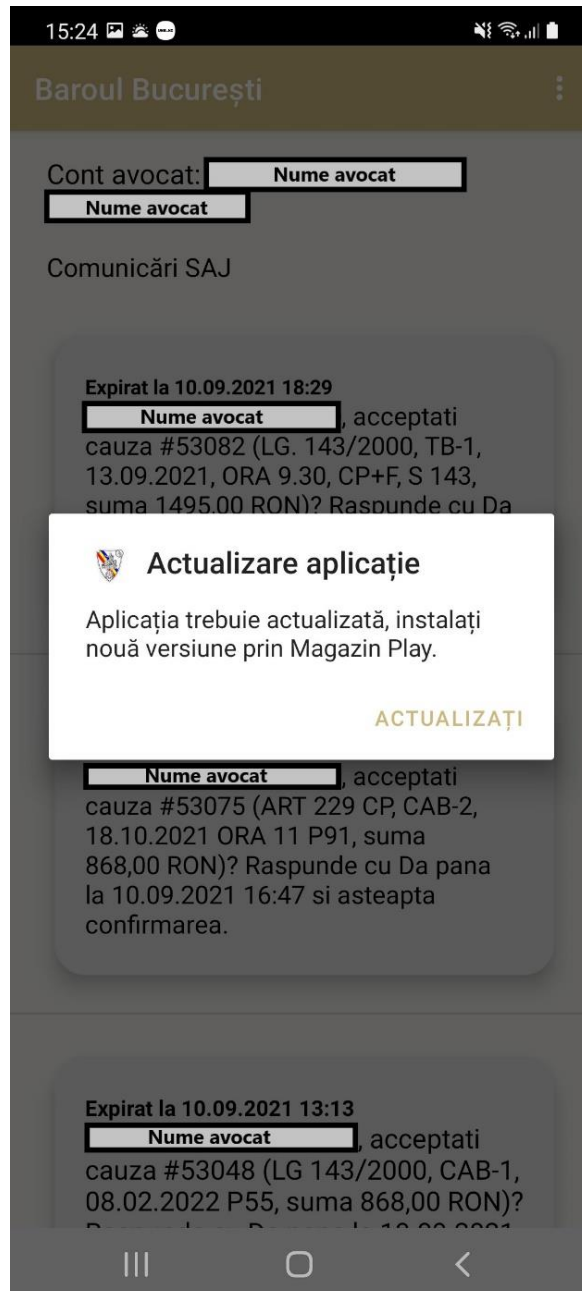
15:24

Baroul București

Cont avocat: Nume avocat
Nume avocat

Comunicări SAJ

Expirat la 10.09.2021 18:29
Nume avocat, acceptati cauza #53082 (LG. 143/2000, TB-1, 13.09.2021, ORA 9.30, CP+F, S 143, suma 1495.00 RON)? Raspunde cu Da

Actualizare aplicație

Aplicația trebuie actualizată, instalați nouă versiune prin Magazin Play.

ACTUALIZAȚI

Nume avocat, acceptati cauza #53075 (ART 229 CP, CAB-2, 18.10.2021 ORA 11 P91, suma 868,00 RON)? Raspunde cu Da pana la 10.09.2021 16:47 si asteapta confirmarea.

Expirat la 10.09.2021 13:13
Nume avocat, acceptati cauza #53048 (LG 143/2000, CAB-1, 08.02.2022 P55, suma 868,00 RON)? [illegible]